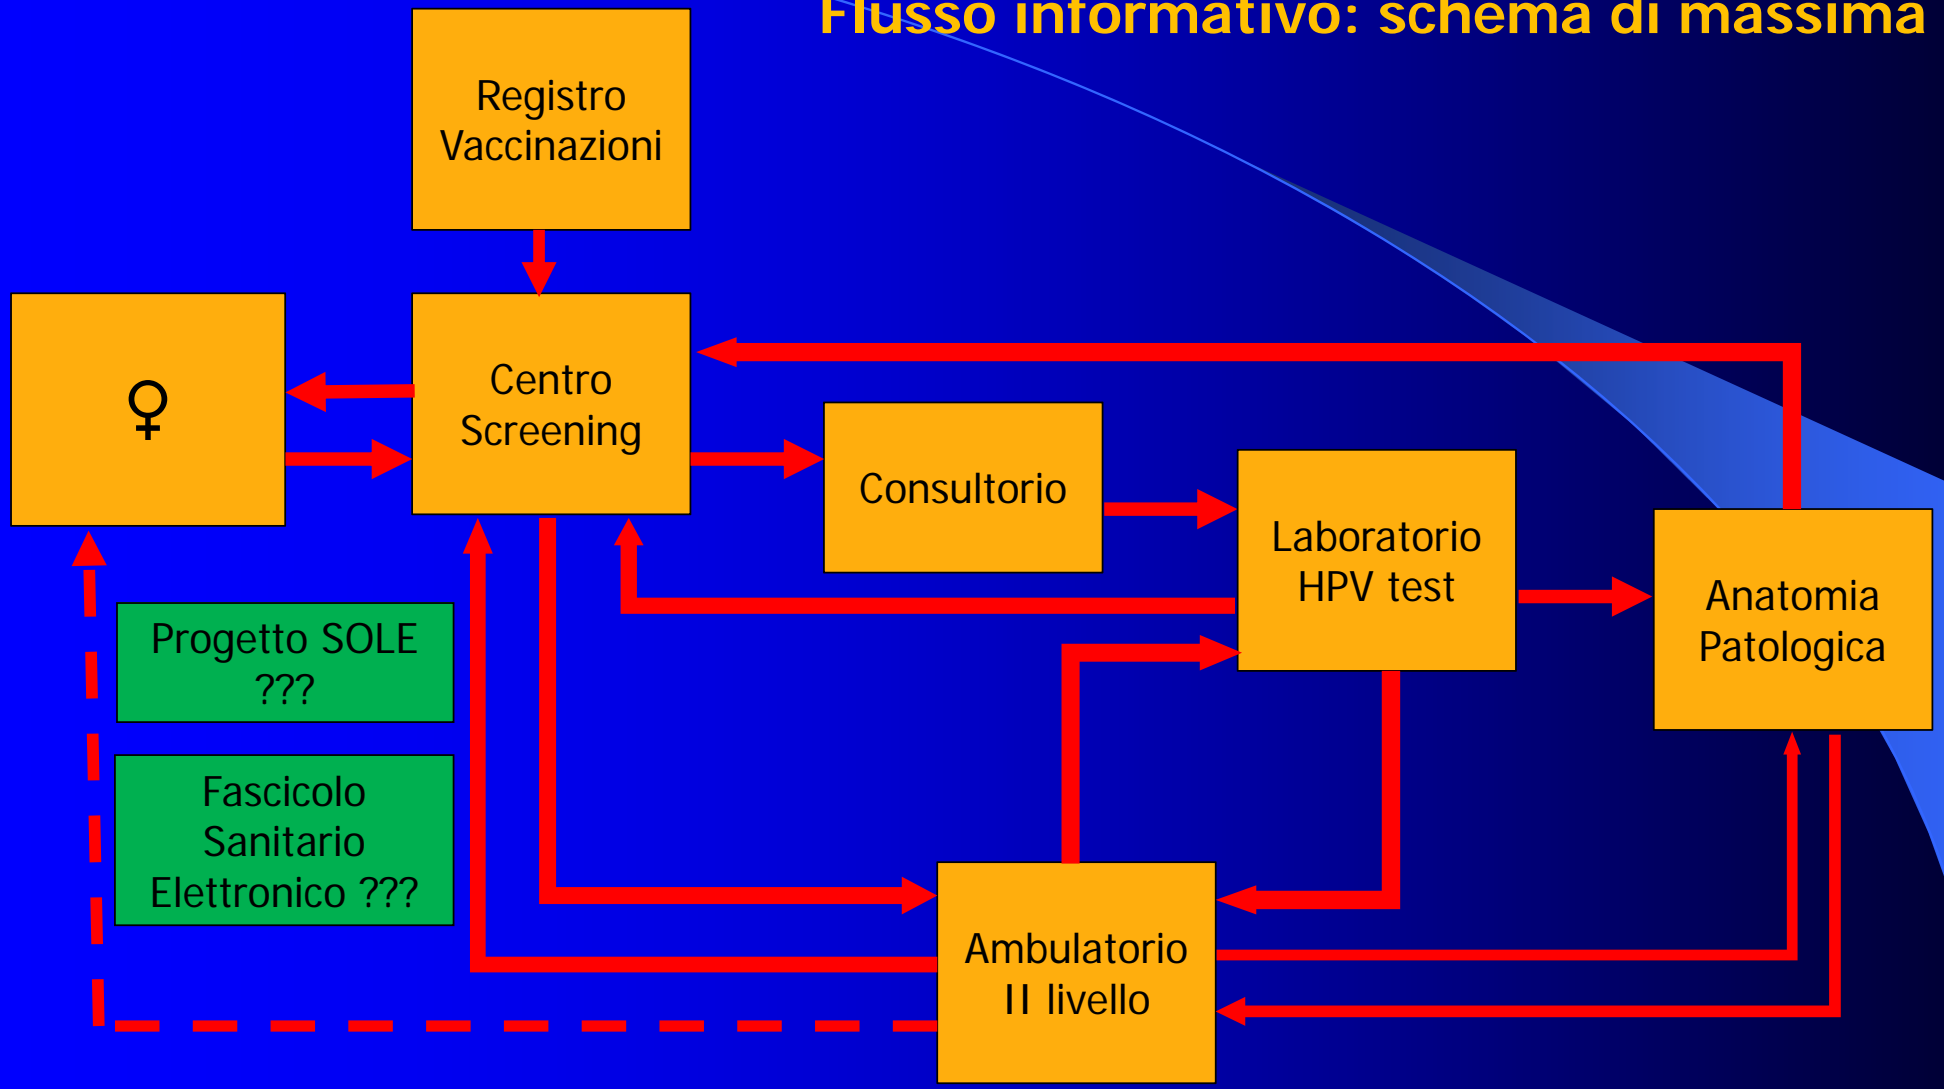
Flusso informativo: schema di massima

Registro Vaccinazioni

♀

Centro Screening

Consultorio

Laboratorio HPV test

Anatomia Patologica

Progetto SOLE ???

Fascicolo Sanitario Elettronico ???

Ambulatorio II livello